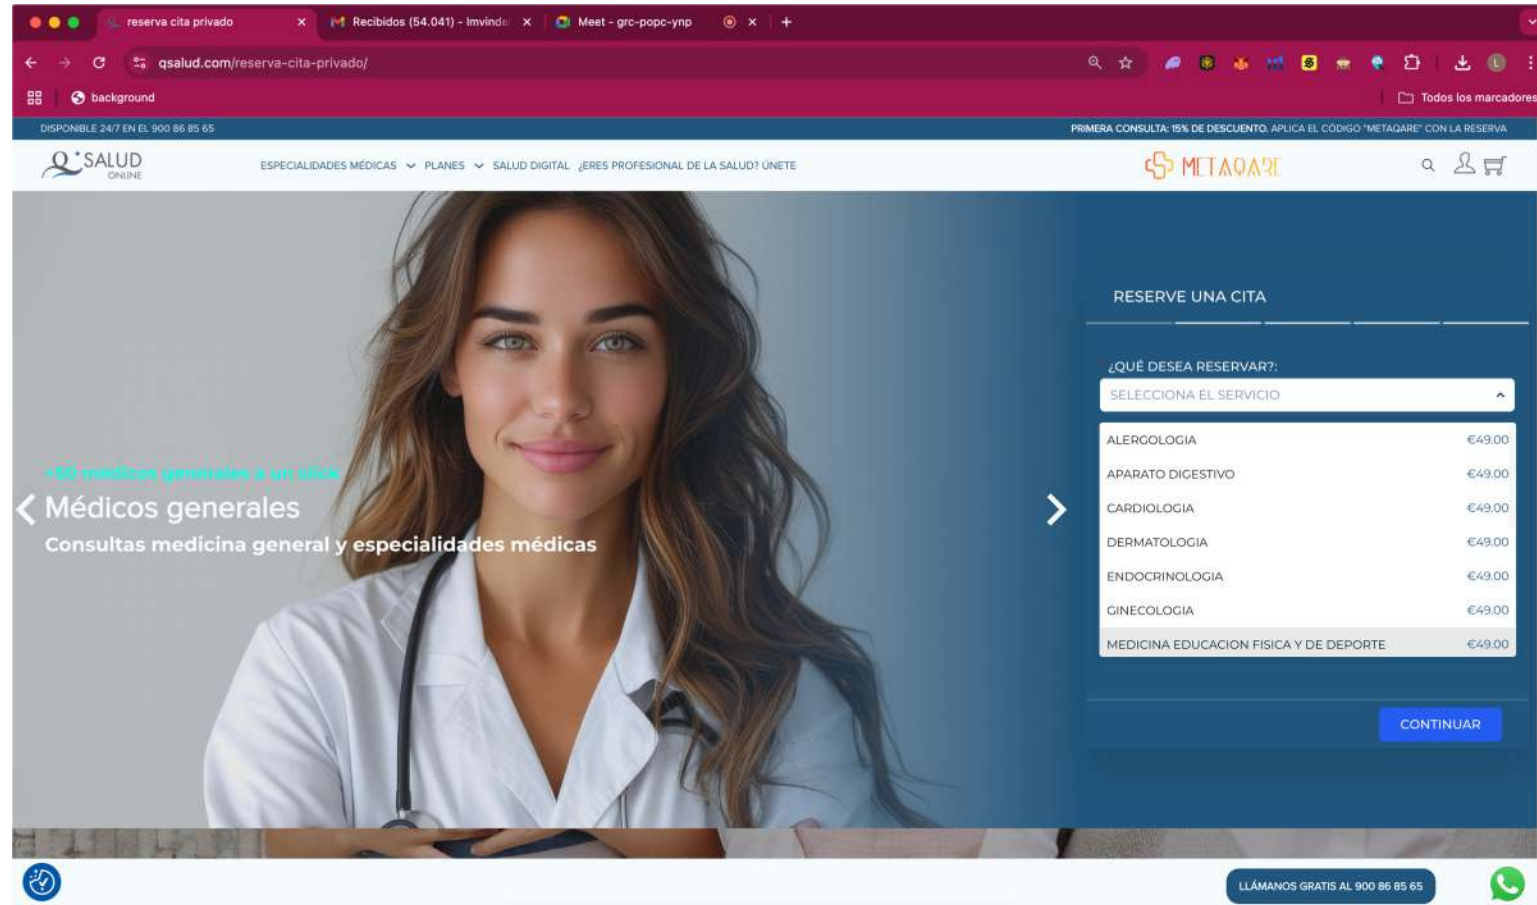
reserva cita privado ×
Recibidos (54.041) - lmvinde ×
Meet - grc-popc-ynp ×
+

qsalud.com/reserva-cita-privado/

background
Todos los marcadores

DISPONIBLE 24/7 EN EL 900 86 85 65
PRIMERA CONSULTA: 15% DE DESCUENTO. APLICA EL CÓDIGO "METAQARE" CON LA RESERVA

SALUD ONLINE
ESPECIALIDADES MÉDICAS PLANES SALUD DIGITAL ¿ERES PROFESIONAL DE LA SALUD? ÚNETE
METAQARE

+50 médicos generales a un click
Médicos generales
Consultas medicina general y especialidades médicas

RESERVE UNA CITA

¿QUÉ DESEA RESERVAR?:
SELECCIONA EL SERVICIO

| | |
|---|---|
| ALERGOLOGIA | €49.00 |
| APARATO DIGESTIVO | €49.00 |
| CARDIOLOGIA | €49.00 |
| DERMATOLOGIA | €49.00 |
| ENDOCRINOLOGIA | €49.00 |
| GINECOLOGIA | €49.00 |
| MEDICINA EDUCACION FISICA Y DE DEPORTE | €49.00 |

CONTINUAR

LLÁMANOS GRATIS AL 900 86 85 65